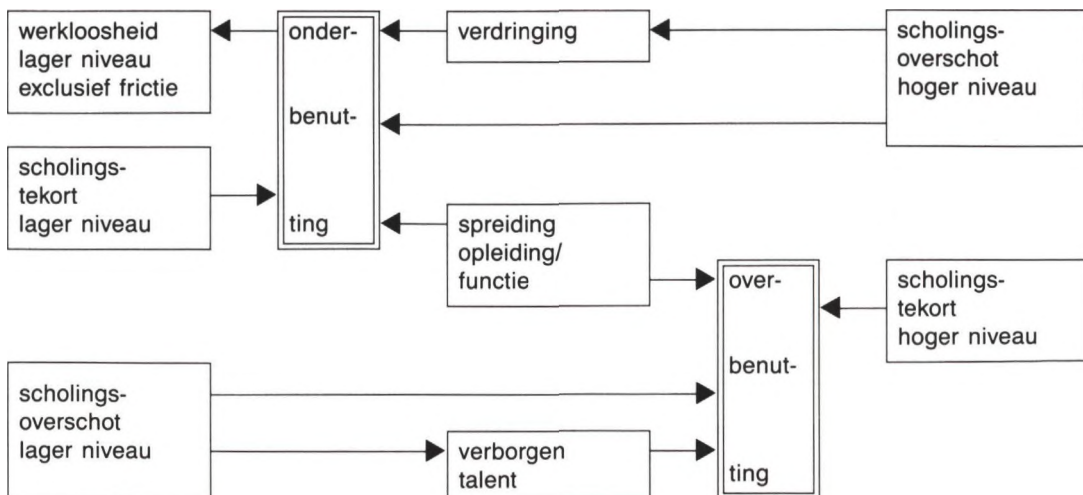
werkloosheid lager niveau exclusief frictie

onder-

benut-

ting

verdringing

scholings-overschot hoger niveau

scholings-tekort lager niveau

spreiding opleiding/ functie

over-

benut-

ting

scholings-tekort hoger niveau

scholings-overschot lager niveau

verborgen talent